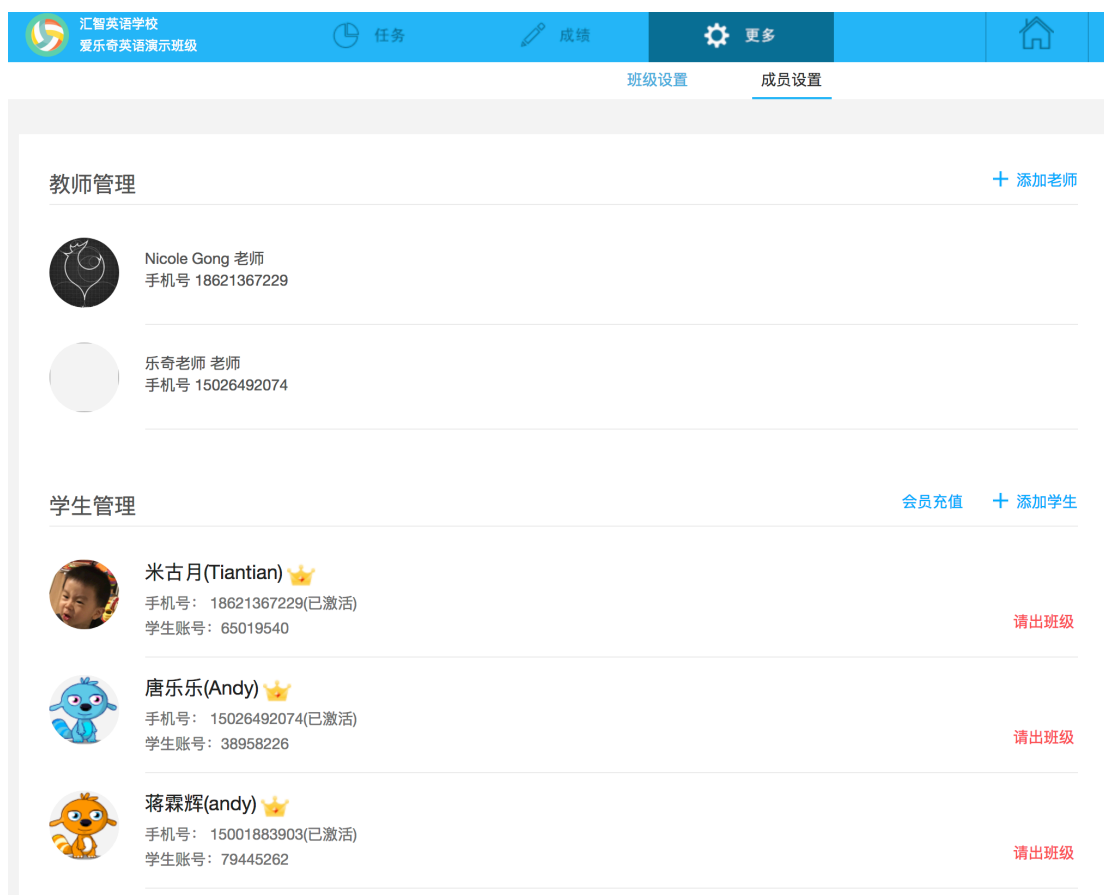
汇智英语学校
爱乐奇英语演示班级

任务　成绩　更多

班级设置　成员设置

教师管理
+ 添加老师

Nicole Gong 老师
手机号 18621367229

乐奇老师 老师
手机号 15026492074

学生管理
会员充值　+ 添加学生

米古月(Tiantian)
手机号：18621367229(已激活)
学生账号：65019540
请出班级

唐乐乐(Andy)
手机号：15026492074(已激活)
学生账号：38958226
请出班级

蒋霖辉(andy)
手机号：15001883903(已激活)
学生账号：79445262
请出班级